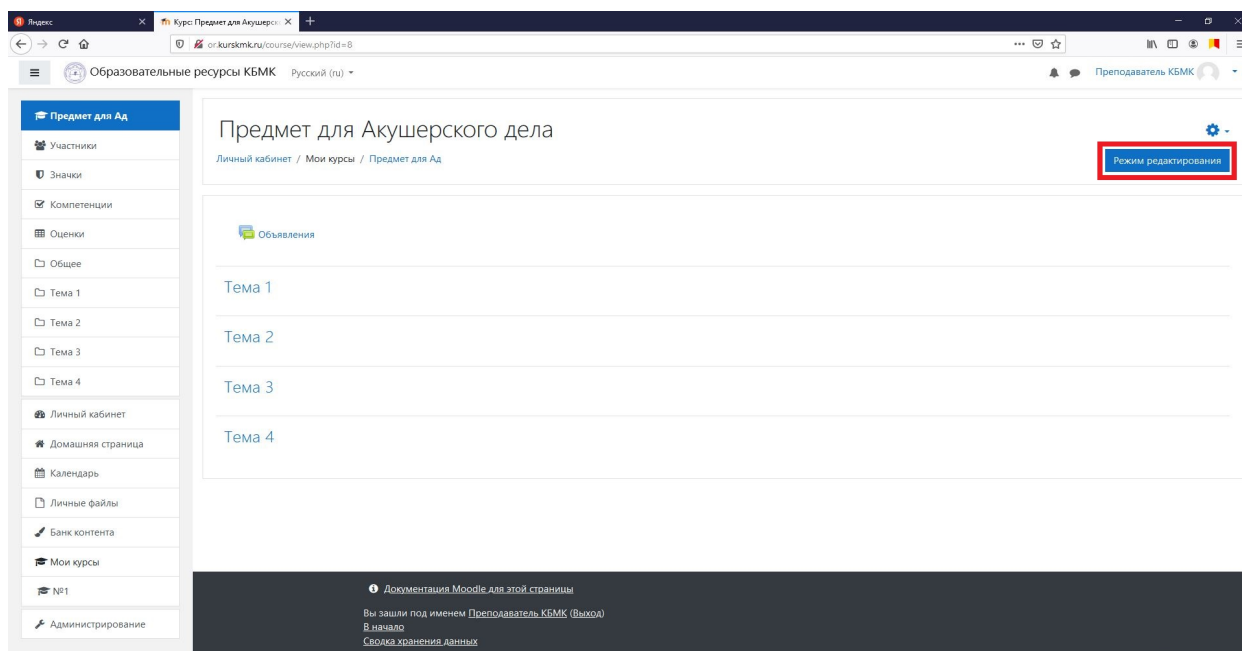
Яндекс
Курс: Предмет для Акушерск
or.kurskmk.ru/course/view.php?id=8

Образовательные ресурсы КБМК Русский (ru)
Преподаватель КБМК

Предмет для Ад
Участники
Значки
Компетенции
Оценки
Общее
Тема 1
Тема 2
Тема 3
Тема 4
Личный кабинет
Домашняя страница
Календарь
Личные файлы
Банк контента
Мои курсы
№1
Администрирование

Предмет для Акушерского дела
Личный кабинет / Мои курсы / Предмет для Ад
Режим редактирования

Объявления
Тема 1
Тема 2
Тема 3
Тема 4

Документация Moodle для этой страницы
Вы зашли под именем Преподаватель КБМК (Выход)
В начало
Сводка хранения данных